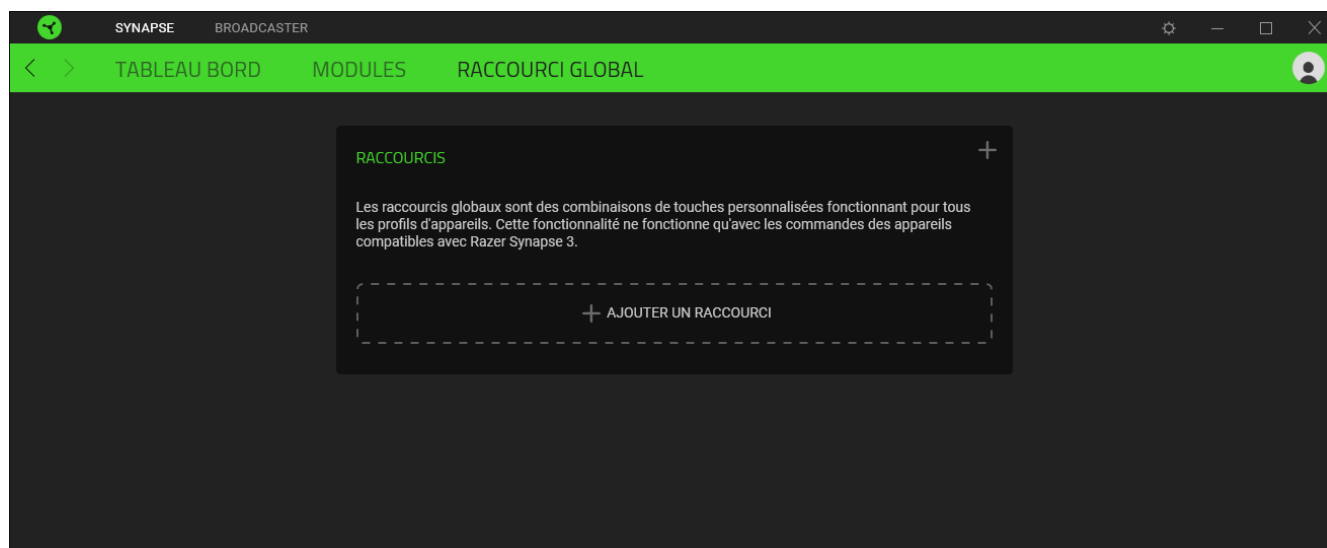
SYNAPSE BROADCASTER

TABLEAU BORD MODULES RACCOURCI GLOBAL

RACCOURCIS

+

Les raccourcis globaux sont des combinaisons de touches personnalisées fonctionnant pour tous les profils d'appareils. Cette fonctionnalité ne fonctionne qu'avec les commandes des appareils compatibles avec Razer Synapse 3.

+ AJOUTER UN RACCOURCI